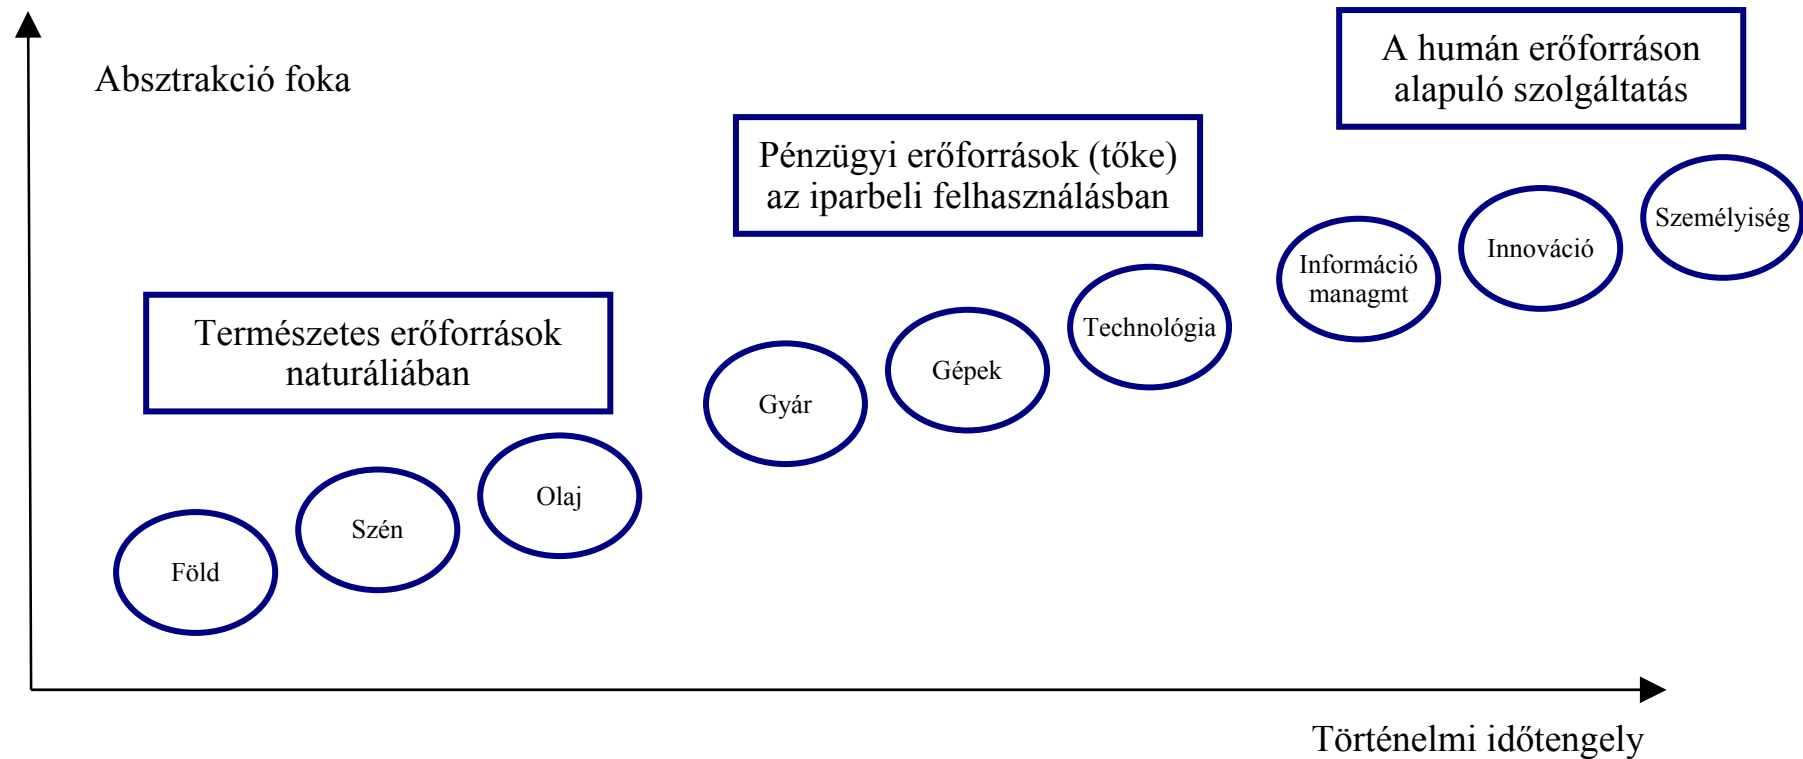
Absztrakció foka

A humán erőforráson alapuló szolgáltatás

Pénzügyi erőforrások (tőke) az iparbeli felhasználásban

Személyiség

Innováció

Információ managmt

Technológia

Természetes erőforrások naturáliában

Gépek

Gyár

Olaj

Szén

Föld

Történelmi időtengely